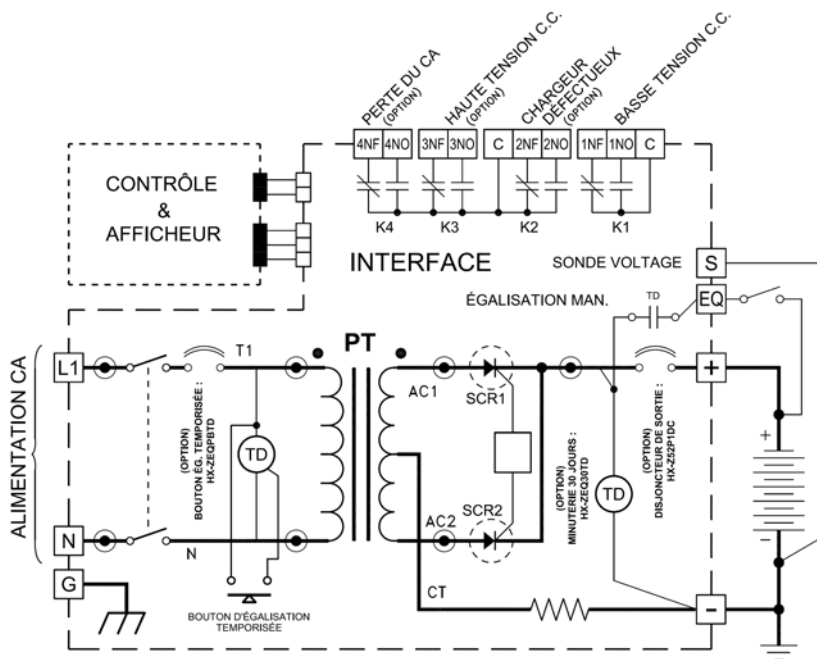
PERTE DU CA (OPTION)
HAUTE TENSION C.C. (OPTION)
CHARGEUR DÉFECTUEUX (OPTION)
BASSE TENSION C.C.

4NF 4NO 3NF 3NO C 2NF 2NO 1NF 1NO C

CONTRÔLE & AFFICHEUR

K4 K3 K2 K1

INTERFACE

SONDE VOLTAGE S

ÉGALISATION MAN. TD EQ

ALIMENTATION CA

L1

T1

(OPTION) BOUTON ÉG. TEMPORISÉE : HX-ZEQPBTD

TD

PT

AC1

SCR1

SCR2

AC2

(OPTION) MINUTERIE 30 JOURS : HX-ZEQ30TD

TD

(OPTION) DISJONCTEUR DE SORTIE : HX-Z52P1DC

+

+

-

N

N

G

CT

BOUTON D'ÉGALISATION TEMPORISÉE

-